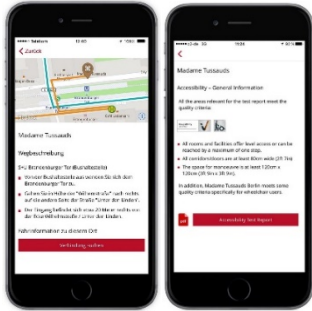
Zurück

Madame Tussauds

Wegbeschreibung

S+U Brandenburger Tor (Bushaltestelle)

Vor der Bushaltestelle aus vernen Sie sich den Brandenburger Tor zu.

Gehen Sie nach links zur "Wilhelmstraße" nach rechts auf die andere Seite der Straße "Unter den Linden".

Der Eingang befindet sich etwa 20 Meter weiter vor der Kreuzungsecke der Straße "Unter den Linden".

Mehr Informationen zu diesem Ort

Verbindung suchen

Madame Tussauds

Accessibility – General Information

All the areas relevant for the test report meet the quality criteria.

All rooms and facilities offer level access or can be reached by a maximum of one step.

All corridors/doors are at least 80cm wide (2 ft 7in).

The space for manoeuvre is at least 120cm x 120cm (3ft 9in x 3ft 9in).

In addition, Madame Tussauds Berlin meets some quality criteria specifically for wheelchair users.

Accessibility Test Report